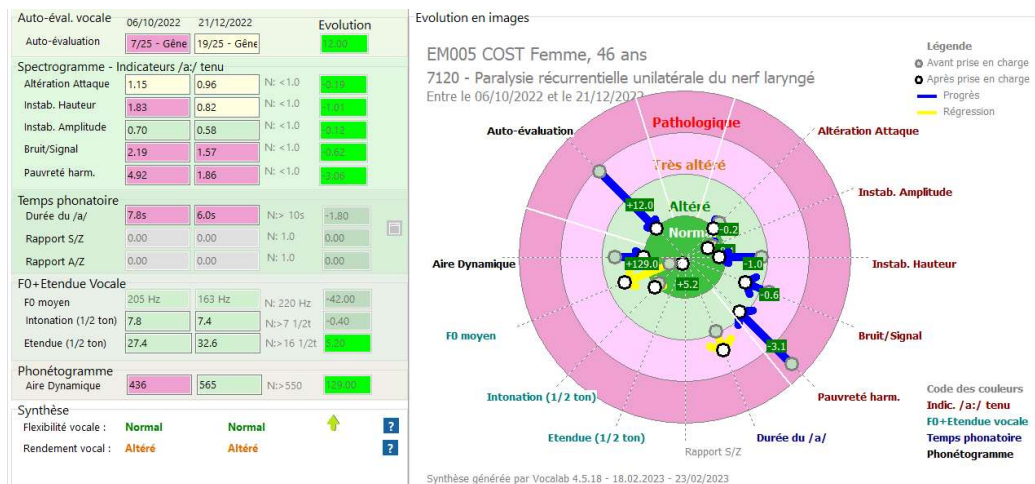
Auto-éval. vocale 06/10/2022 21/12/2022 Evolution

| | 06/10/2022 | 21/12/2022 | | Evolution |
|---|---|---|---|---|
| Auto-évaluation | 7/25 - Gêne | 19/25 - Gêne | | 12.00 |

Spectrogramme - Indicateurs /a:/ tenu

| | | | | |
|---|---|---|---|---|
| Altération Attaque | 1.15 | 0.96 | N: <1.0 | -0.19 |
| Instab. Hauteur | 1.83 | 0.82 | N: <1.0 | -1.01 |
| Instab. Amplitude | 0.70 | 0.58 | N: <1.0 | -0.12 |
| Bruit/Signal | 2.19 | 1.57 | N: <1.0 | -0.62 |
| Pauvreté harm. | 4.92 | 1.86 | N: <1.0 | -3.06 |

Temps phonatoire

| | | | | |
|---|---|---|---|---|
| Durée du /a/ | 7.8s | 6.0s | N:> 10s | -1.80 |
| Rapport S/Z | 0.00 | 0.00 | N: 1.0 | 0.00 |
| Rapport A/Z | 0.00 | 0.00 | N: 1.0 | 0.00 |

F0+Etendue Vocale

| | | | | |
|---|---|---|---|---|
| F0 moyen | 205 Hz | 163 Hz | N: 220 Hz | -42.00 |
| Intonation (1/2 ton) | 7.8 | 7.4 | N:>7 1/2t | -0.40 |
| Etendue (1/2 ton) | 27.4 | 32.6 | N:>16 1/2t | 5.20 |

Phonétogramme

| | | | | |
|---|---|---|---|---|
| Aire Dynamique | 436 | 565 | N:>550 | 129.00 |

Synthèse
Flexibilité vocale : Normal Normal ?
Rendement vocal : Altéré Altéré ?

Evolution en images

EM005 COST Femme, 46 ans
7120 - Paralysie récurrentielle unilatérale du nerf laryngé
Entre le 06/10/2022 et le 21/12/2022

Légende
Avant prise en charge
Après prise en charge
Progrès
Régression

Pathologique
Très altéré
Altéré
Normal

Auto-évaluation
Altération Attaque
Instab. Amplitude
Instab. Hauteur
Bruit/Signal
Pauvreté harm.
Durée du /a/
Rapport S/Z
Etendue (1/2 ton)
Intonation (1/2 ton)
F0 moyen
Aire Dynamique

+12.0
-0.2
+129.0
+5.2
-1.0
-0.6
-3.1

Code des couleurs
Indic. /a:/ tenu
F0+Etendue vocale
Temps phonatoire
Phonétogramme

Synthèse générée par Vocalab 4.5.18 - 18.02.2023 - 23/02/2023